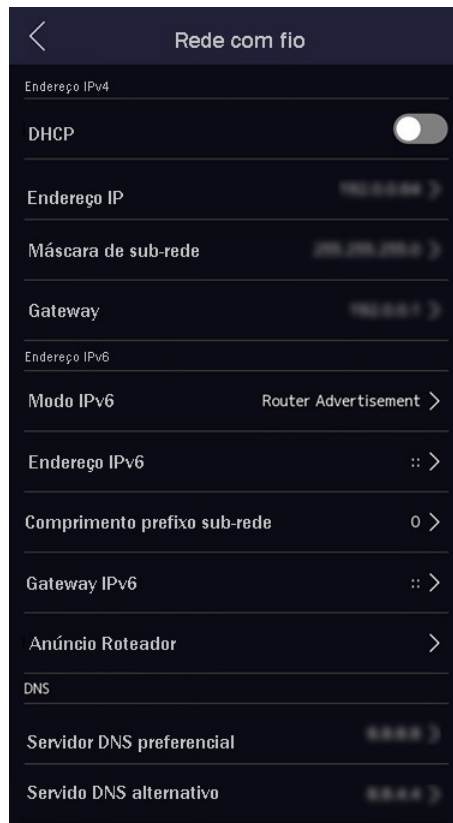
Rede com fio

Endereço IPv4

DHCP

Endereço IP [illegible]

Máscara de sub-rede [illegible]

Gateway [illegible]

Endereço IPv6

Modo IPv6 Router Advertisement

Endereço IPv6 ::

Comprimento prefixo sub-rede 0

Gateway IPv6 ::

Anúncio Roteador

DNS

Servidor DNS preferencial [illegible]

Servido DNS alternativo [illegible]